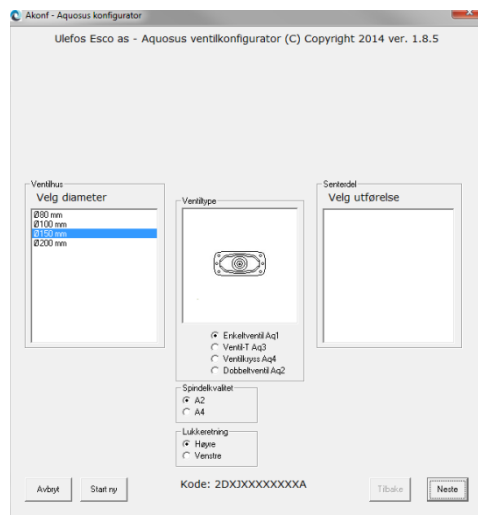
Akonf - Aquosus konfigurator

Ulefos Esco as - Aquosus ventilkonfigurator (C) Copyright 2014 ver. 1.8.5

Ventilhus
Velg diameter
Ø80 mm
Ø100 mm
Ø150 mm
Ø200 mm

Ventiltype
Enkeltventil Aq1
Ventil-T Aq3
Ventilkryss Aq4
Dobbeltventil Aq2

Senterdel
Velg utførelse

Spindelkvalitet
A2
A4

Lukkeretning
Høyre
Venstre

Avbryt
Start ny
Kode: 2DXJXXXXXXXXA
Tilbake
Neste